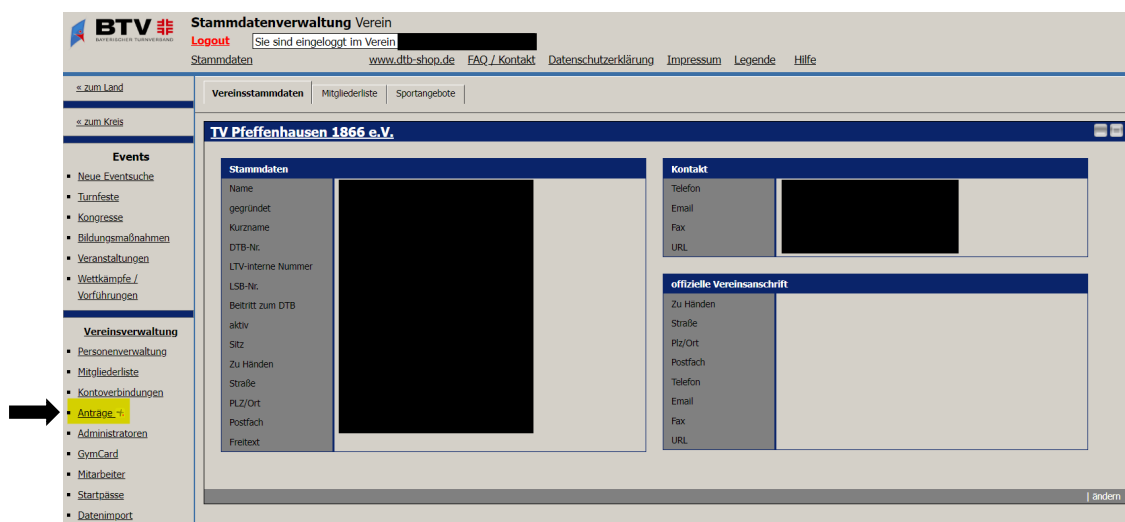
BTV
BAYERISCHER TURNVERBAND

Stammdatenverwaltung Verein
Logout
Sie sind eingeloggt im Verein
Stammdaten
www.dtb-shop.de FAQ / Kontakt Datenschutzerklärung Impressum Legende Hilfe

« zum Land
« zum Kreis

Events
- Neue Eventsuche
- Turnfeste
- Kongresse
- Bildungsmaßnahmen
- Veranstaltungen
- Wettkämpfe / Vorführungen

Vereinsverwaltung
- Personenverwaltung
- Mitgliederliste
- Kontoverbindungen
- Anträge +
- Administratoren
- GymCard
- Mitarbeiter
- Startpässe
- Datenimport

Vereinsstammdaten | Mitgliederliste | Sportangebote

TV Pfeffenhausen 1866 e.V.

Stammdaten
Name
gegründet
Kurzname
DTB-Nr.
LTV-interne Nummer
LSB-Nr.
Beitritt zum DTB
aktiv
Sitz
Zu Händen
Straße
PLZ/Ort
Postfach
Freitext

Kontakt
Telefon
Email
Fax
URL

offizielle Vereinsanschrift
Zu Händen
Straße
Plz/Ort
Postfach
Telefon
Email
Fax
URL

ändern